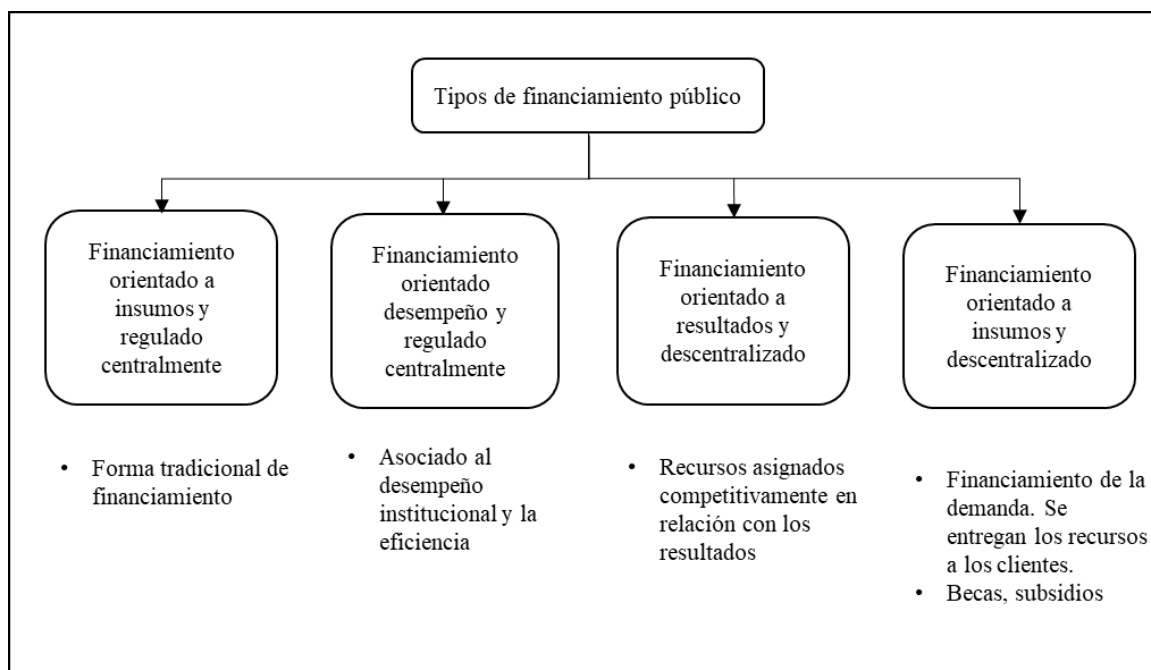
Tipos de financiamiento público

Financiamiento orientado a insumos y regulado centralmente

Financiamiento orientado desempeño y regulado centralmente

Financiamiento orientado a resultados y descentralizado

Financiamiento orientado a insumos y descentralizado

• Forma tradicional de financiamiento

• Asociado al desempeño institucional y la eficiencia

• Recursos asignados competitivamente en relación con los resultados

• Financiamiento de la demanda. Se entregan los recursos a los clientes.
• Becas, subsidios